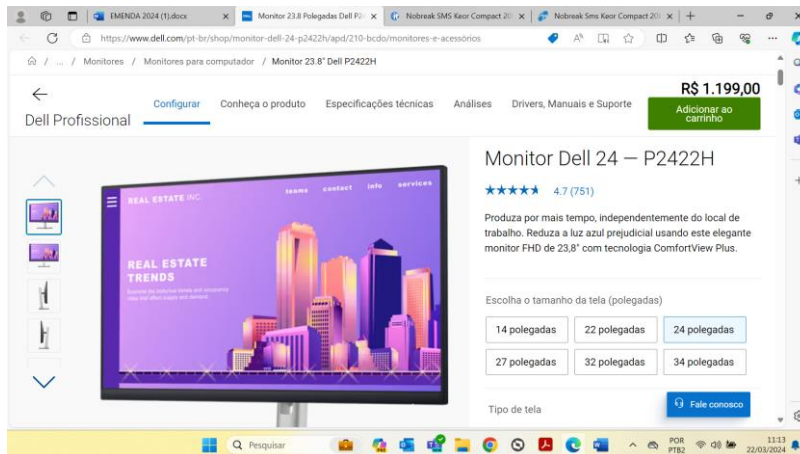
EMENDA 2024 (1).docx
Monitor 23.8 Polegadas Dell P2
Nobreak SMS Keor Compact 20
Nobreak Sms Keor Compact 20

https://www.dell.com/pt-br/shop/monitor-dell-24-p2422h/apd/210-bcdo/monitores-e-acessórios

/ ... / Monitores / Monitores para computador / Monitor 23.8" Dell P2422H

Dell Profissional

Configurar
Conheça o produto
Especificações técnicas
Análises
Drivers, Manuais e Suporte

R$ 1.199,00

Adicionar ao carrinho

REAL ESTATE INC.
teams
contact
info
services
REAL ESTATE TRENDS

Monitor Dell 24 — P2422H

★★★★★ 4.7 (751)

Produza por mais tempo, independentemente do local de trabalho. Reduza a luz azul prejudicial usando este elegante monitor FHD de 23,8" com tecnologia ComfortView Plus.

Escolha o tamanho da tela (polegadas)

| 14 polegadas | 22 polegadas | 24 polegadas |
|---|---|---|
| 27 polegadas | 32 polegadas | 34 polegadas |

Tipo de tela

Fale conosco

Pesquisar

POR PTB2
11:13
22/03/2024